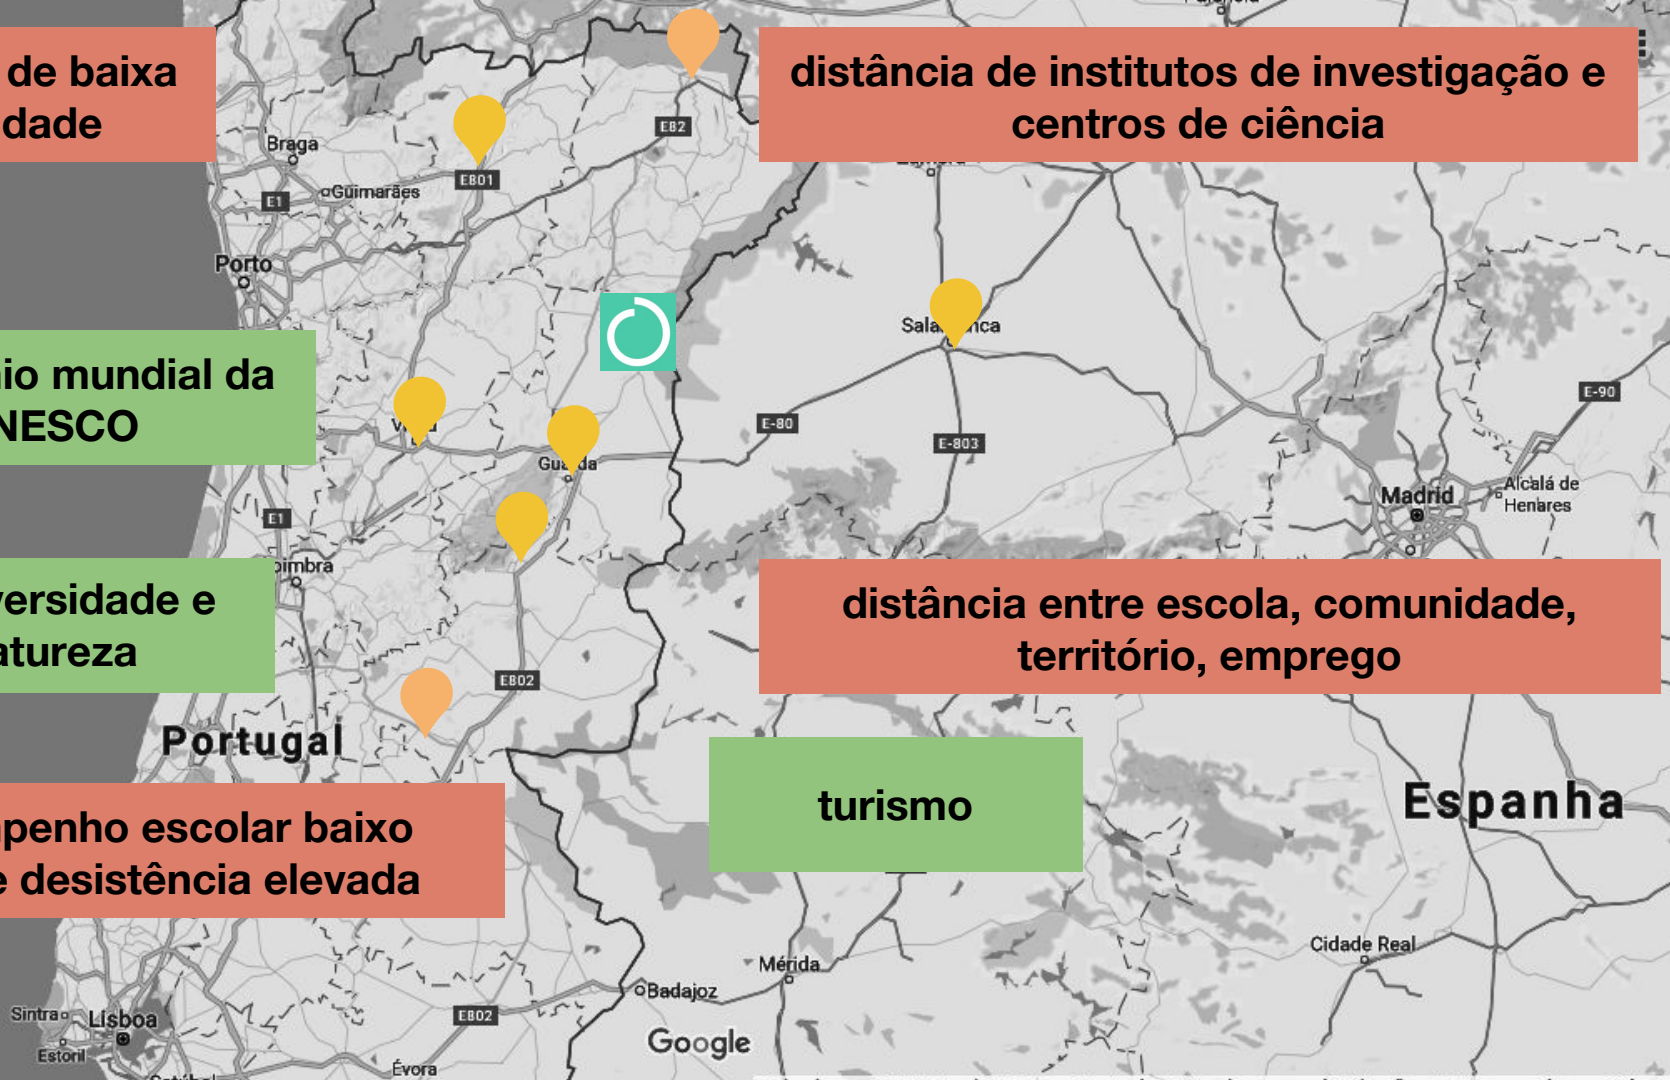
de baixa
dade

distância de institutos de investigação e centros de ciência

Braga
E801
E82
E1
Guimarães
Porto

io mundial da
NESCO

Sala nca
E-80
E-803
E-90
Gu da
E1
Madrid
Alcalá de Henares

ersidade e
atureza

imbra

distância entre escola, comunidade, território, emprego

E802
Portugal

turismo

Espanha

penho escolar baixo
e desistência elevada

Cidade Real
Mérida
Badajoz
Google
Sintra
Lisboa
Estoril
E802
Évora